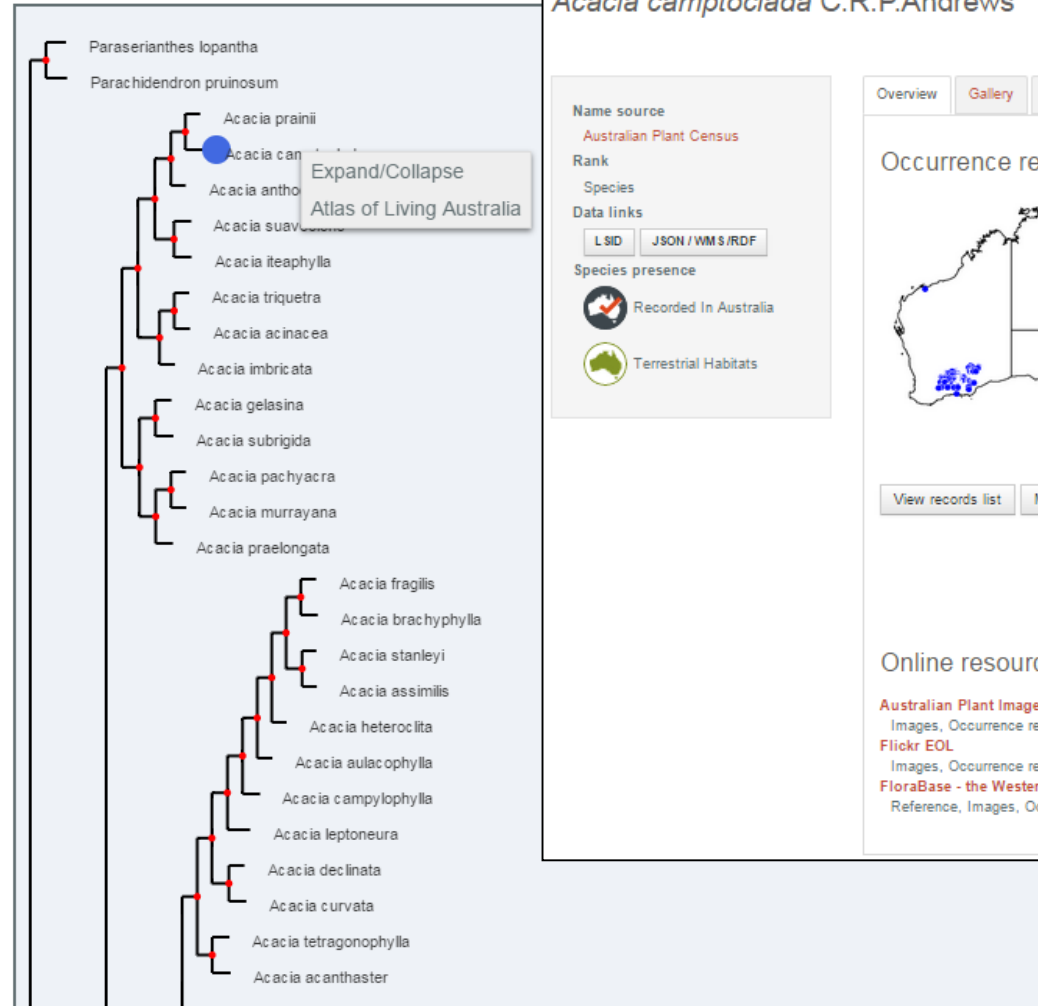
Paraserianthes lopantha

Parachidendron pruinosum

Acacia prainii

Acacia cam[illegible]

Acacia antho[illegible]

Acacia suav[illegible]

Acacia iteaphylla

Acacia triquetra

Acacia acinacea

Acacia imbricata

Acacia gelasina

Acacia subrigida

Acacia pachyacra

Acacia murrayana

Acacia praelongata

Acacia fragilis

Acacia brachyphylla

Acacia stanleyi

Acacia assimilis

Acacia heteroclita

Acacia aulacophylla

Acacia campylophylla

Acacia leptoneura

Acacia declinata

Acacia curvata

Acacia tetragonophylla

Acacia acanthaster

Expand/Collapse

Atlas of Living Australia

Acacia camptoclada C.R.P.Andrews

Name source

Australian Plant Census

Rank

Species

Data links

LSID

JSON / WMS / RDF

Species presence

Recorded In Australia

Terrestrial Habitats

Overview

Gallery

Occurrence re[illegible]

View records list

Online resourc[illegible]

Australian Plant Image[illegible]

Images, Occurrence re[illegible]

Flickr EOL

Images, Occurrence re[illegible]

FloraBase - the Wester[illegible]

Reference, Images, O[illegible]